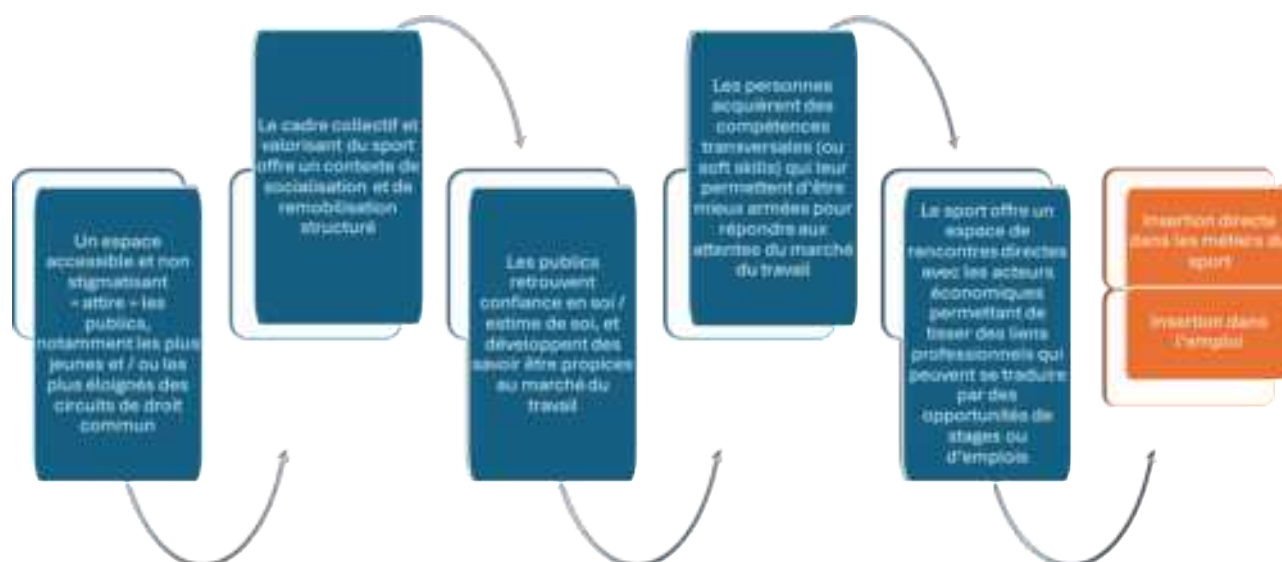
Un espace accessible et non stigmatisant « attire » les publics, notamment les plus jeunes et / ou les plus éloignés des circuits de droit commun

La cadre collectif et valorisant du sport offre un contexte de socialisation et de remobilisation structuré

Les publics retrouvent confiance en soi / estime de soi, et développent des savoir être propices au marché du travail

Les personnes acquièrent des compétences transversales (ou soft skills) qui leur permettent d'être mieux armées pour répondre aux attentes du marché du travail

Le sport offre un espace de rencontres directes avec les acteurs économiques permettant de tisser des liens professionnels qui peuvent se traduire par des opportunités de stages ou d'emplois

Insertion directe dans les métiers du sport

Insertion dans l'emploi